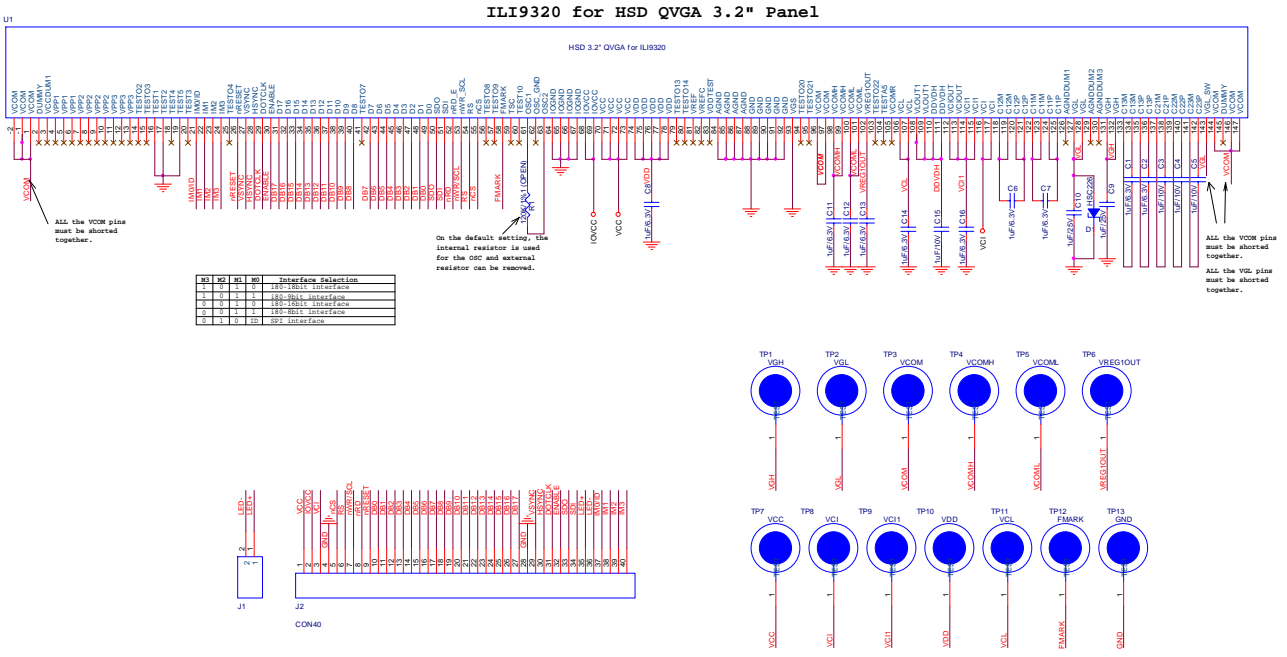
ILI9320 for HSD QVGA 3.2" Panel

U1

HSD 3.2" QVGA for ILI9320

VCOM
VCOM
VCOM
DUMMY
VCCDUM1
VPP1
VPP1
VPP2
VPP2
VPP2
VPP3
VPP3
VPP3
TESTO2
TESTO3
TEST1
TEST2
TEST4
TEST3
TEST5
IM0/ID
IM1
IM2
IM3
TESTO4
nRESET
VSYNC
HSYNC
DOTCLK
ENABLE
D17
D16
D15
D14
D13
D12
D11
D10
D9
D8
TESTO7
D7
D6
D5
D4
D3
D2
D1
D0
SDO
SDI
nRD_E
nWR_SCL
RS
nCS
TESTO8
FMARK
TSC
TESTO10
OSC_GND
OSC2
OSC1
IOGND
IOGND
IOGND
IOGND
IOVCC
IOVCC
VCC
VCC
VCC
VDD
VDD
VDD
VDD
TESTO13
TESTO14
VREF
VREFC
VDDTEST
AGND
AGND
AGND
AGND
GND
GND
GND
GND
VGS
TESTO20
TESTO21
VCOM
VCOMH
VCOMH
VCOML
VCOML
VREG1OUT
TESTO22
TESTA0
VCOMR
VCL
VCL
VLOUT1
VLOUT1
DDVDH
DDVDH
VLOUT2
VCIOUT
VCI1
VCI
VCI
C12M
C12M
C12P
C12P
C11M
C11M
C11P
C11P
AGNDDUM1
VGL
AGNDDUM2
AGNDDUM3
VGH
VGH
C13M
C13M
C13P
C21M
C21M
C22M
C22P
C23M
C23P
VGL_SW
VCOM
DUMMY
VCOM

VCOM

ALL the VCOM pins must be shorted together.

IM0/ID
IM1
IM2
IM3
nRESET
VSYNC
HSYNC
DOTCLK
ENABLE
DB17
DB16
DB15
DB14
DB13
DB12
DB11
DB10
DB9
DB8
DB7
DB6
DB5
DB4
DB3
DB2
DB1
DB0
SDO
SDI
nRD
nWR/SCL
RS
nCS
FMARK

100K/NC(OPEN)
R1

On the default setting, the internal resistor is used for the OSC and external resistor can be removed.

IOVCC
VCC
C8
1uF/6.3V
VDD

VCOM
VCOMH
VCOML
VREG1OUT
C11
C12
C13
1uF/6.3V
1uF/6.3V
1uF/6.3V
VCL
C14
1uF/6.3V
DDVDH
C15
1uF/10V
VCI1
C16
1uF/6.3V
VCI
C6
1uF/6.3V
C7
1uF/6.3V
C10
1uF/25V
VGL
HSC226
D1
C9
1uF/25V
VGH
C1
1uF/6.3V
C2
1uF/10V
C3
1uF/10V
C4
1uF/10V
C5
1uF/10V
VGL
VCOM

ALL the VCOM pins must be shorted together.

ALL the VGL pins must be shorted together.

| M3 | M2 | M1 | M0 | Interface Selection |
|---|---|---|---|---|
| 1 | 0 | 1 | 0 | 180-18bit interface |
| 1 | 0 | 1 | 1 | 180-9bit interface |
| 0 | 0 | 1 | 0 | 180-16bit interface |
| 0 | 0 | 1 | 1 | 180-8bit interface |
| 0 | 1 | 0 | ID | SPI interface |

TP1 VGH
TP2 VGL
TP3 VCOM
TP4 VCOMH
TP5 VCOML
TP6 VREG1OUT
VGH
VGL
VCOM
VCOMH
VCOML
VREG1OUT

TP7 VCC
TP8 VCI
TP9 VCI1
TP10 VDD
TP11 VCL
TP12 FMARK
TP13 GND
VCC
VCI
VCI1
VDD
VCL
FMARK
GND

LED-
LED+
2
1
J1

VCC
IOVCC
VCI
GND
nCS
RS
nWR/SCL
nRD
nRESET
DB0
DB1
DB2
DB3
DB4
DB5
DB6
DB7
DB8
DB9
DB10
DB11
DB12
DB13
DB14
DB15
DB16
DB17
GND
VSYNC
HSYNC
DOTCLK
ENABLE
SDO
SDI
LED-
LED+
IM0/ID
IM1
IM3
J2
CON40